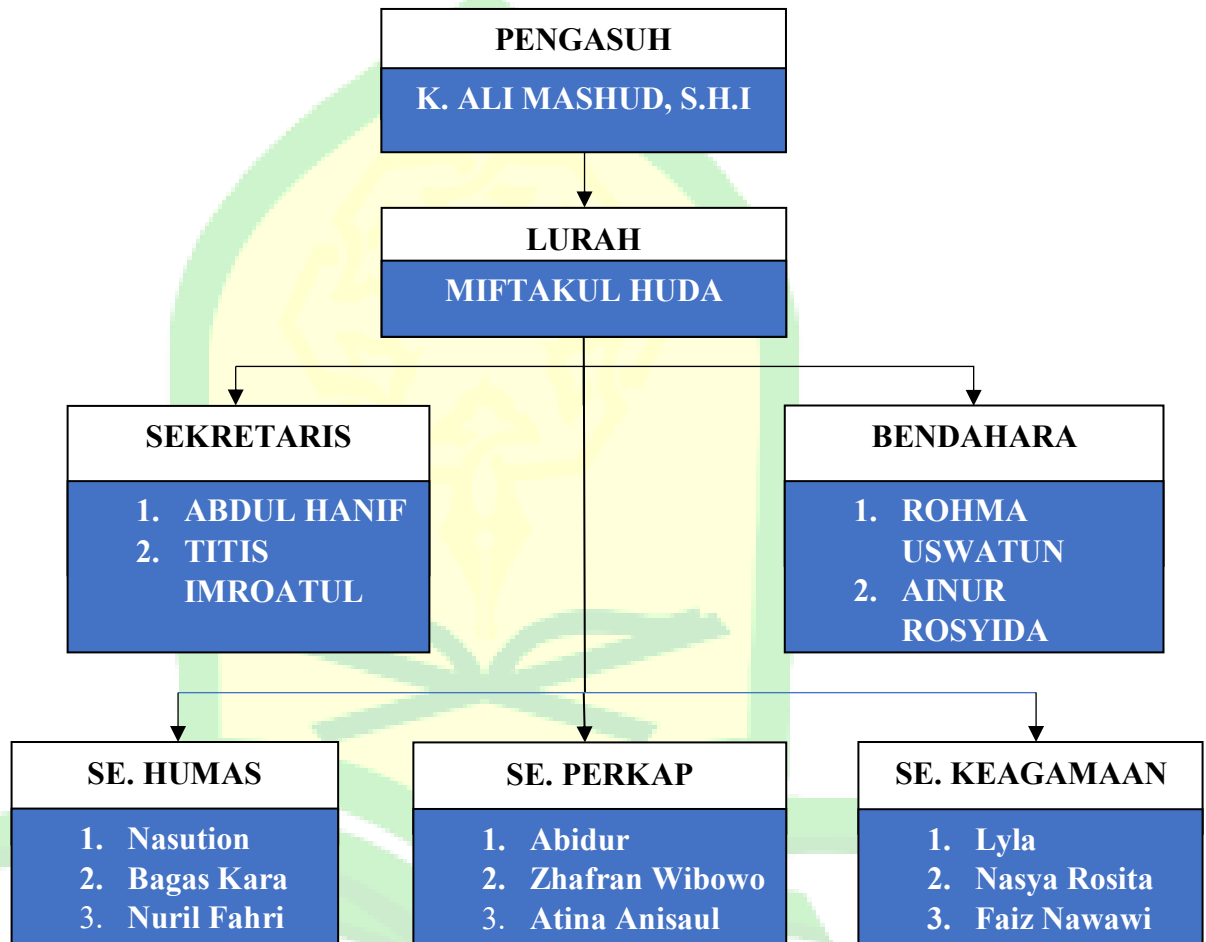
PENGASUH
K. ALI MASHUD, S.H.I

LURAH
MIFTAKUL HUDA

SEKRETARIS
1. ABDUL HANIF
2. TITIS IMROATUL

BENDAHARA
1. ROHMA USWATUN
2. AINUR ROSYIDA

SE. HUMAS
1. Nasution
2. Bagas Kara
3. Nuril Fahri

SE. PERKAP
1. Abidur
2. Zhafran Wibowo
3. Atina Anisaul

SE. KEAGAMAAN
1. Lyla
2. Nasya Rosita
3. Faiz Nawawi